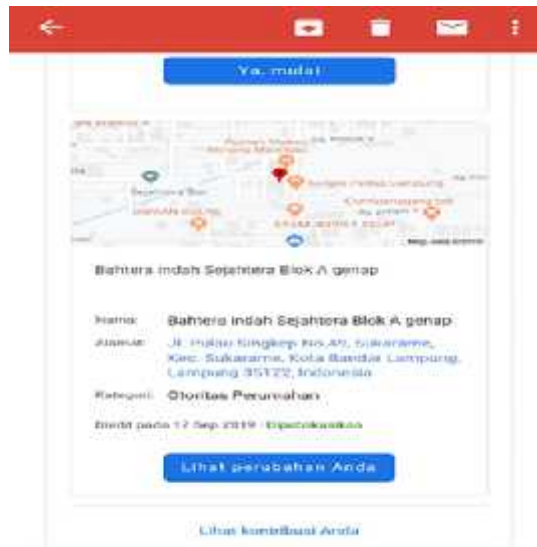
Ya, mulai!

Bahtera Indah Sejahtera Blok A genap

Nama: Bahtera Indah Sejahtera Blok A genap

Alamat: Jl. Pulau Singkep No.A1, Sukarame, Kec. Sukarame, Kota Bandar Lampung, Lampung 35122, Indonesia

Kategori: Otoritas Perumahan

Diedit pada 17 Sep 2019 · Dipublikasikan

Lihat perubahan Anda

Lihat kontribusi Anda